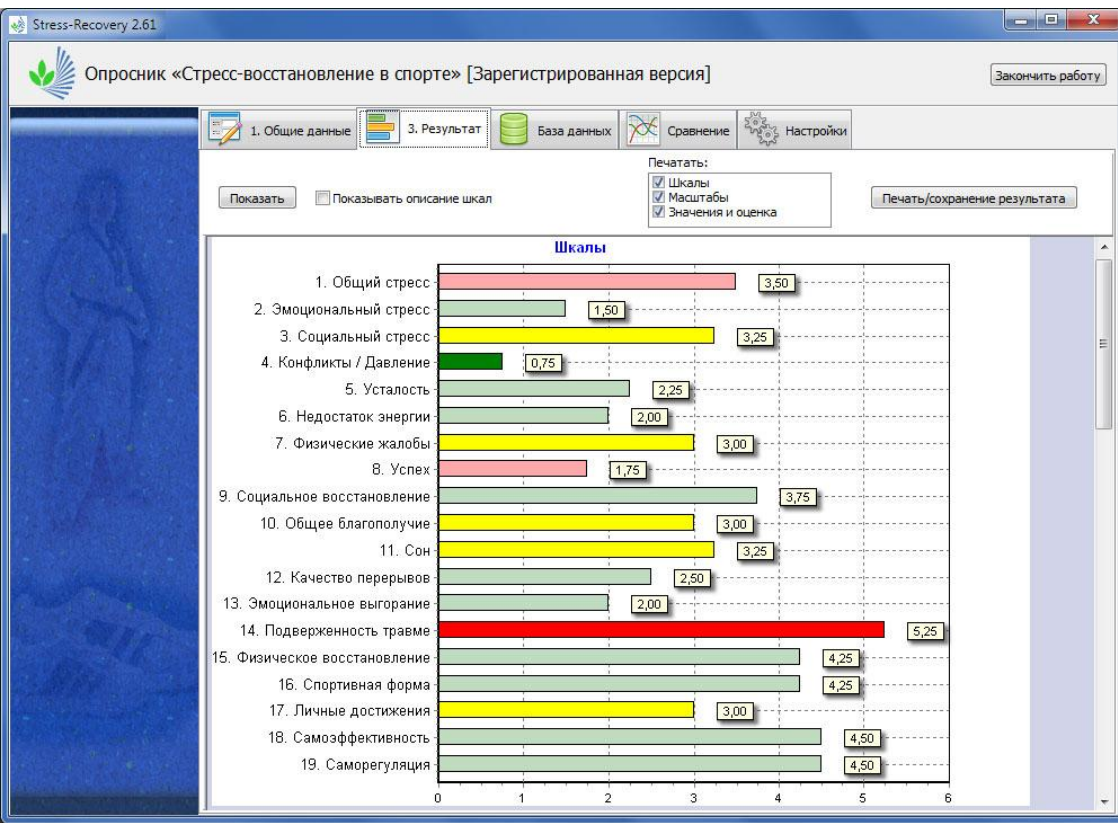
Stress-Recovery 2.61

Опросник «Стресс-восстановление в спорте» [Зарегистрированная версия]

Закончить работу

1. Общие данные | 3. Результат | База данных | Сравнение | Настройки

Показать
Показывать описание шкал

Печатать:
Шкалы
Масштабы
Значения и оценка

Печать/сохранение результата

Шкалы

1. Общий стресс 3,50
2. Эмоциональный стресс 1,50
3. Социальный стресс 3,25
4. Конфликты / Давление 0,75
5. Усталость 2,25
6. Недостаток энергии 2,00
7. Физические жалобы 3,00
8. Успех 1,75
9. Социальное восстановление 3,75
10. Общее благополучие 3,00
11. Сон 3,25
12. Качество перерывов 2,50
13. Эмоциональное выгорание 2,00
14. Подверженность травме 5,25
15. Физическое восстановление 4,25
16. Спортивная форма 4,25
17. Личные достижения 3,00
18. Самоэффективность 4,50
19. Саморегуляция 4,50

0 1 2 3 4 5 6